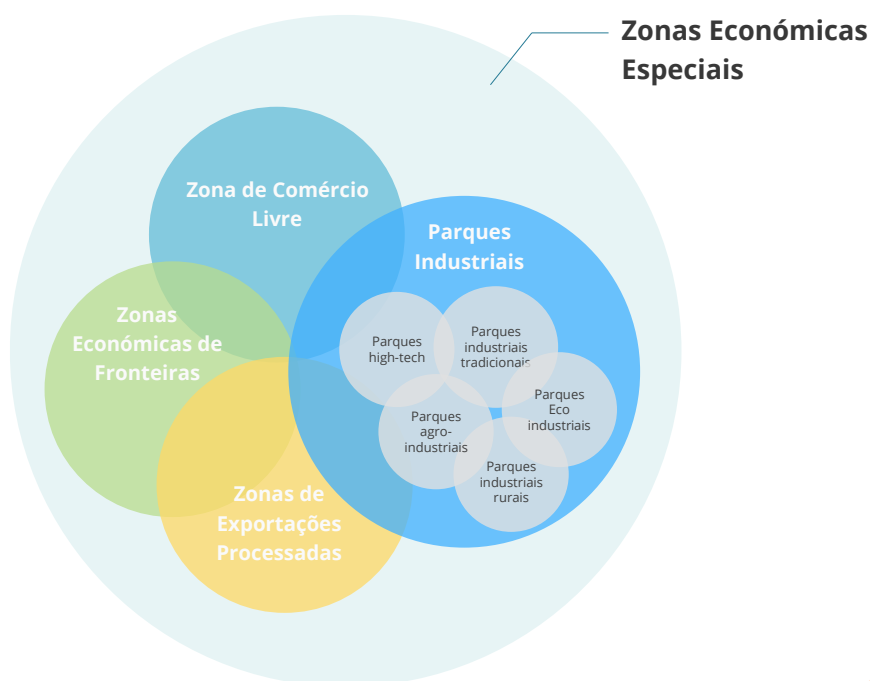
Zonas Económicas Especiais

Zona de Comércio Livre

Parques Industriais

Zonas Económicas de Fronteiras

Parques high-tech

Parques industriais tradicionais

Parques Eco industriais

Parques agro-industriais

Parques industriais rurais

Zonas de Exportações Processadas